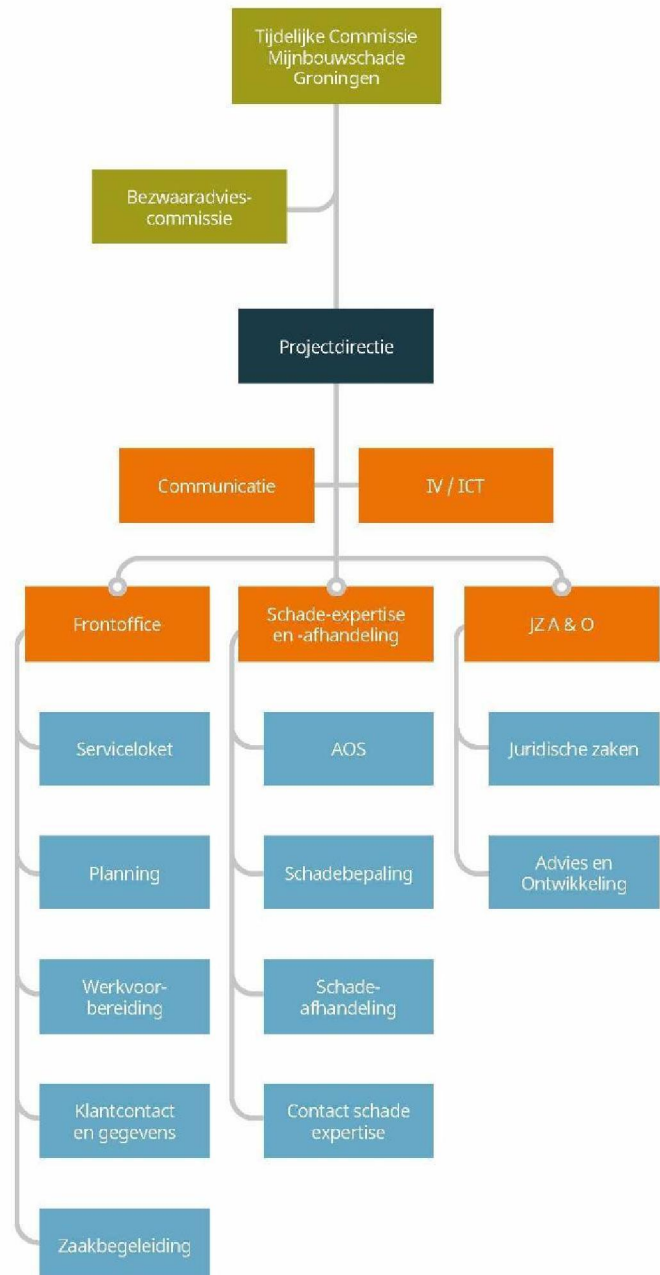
Tijdelijke Commissie Mijnbouwschade Groningen

Bezwaaradvies-commissie

Projectdirectie

Communicatie

IV / ICT

Frontoffice

Serviceloket

Planning

Werkvoor-bereiding

Klantcontact en gegevens

Zaakbegeleiding

Schade-expertise en -afhandeling

AOS

Schadebepaling

Schade-afhandeling

Contact schade expertise

JZ A & O

Juridische zaken

Advies en Ontwikkeling